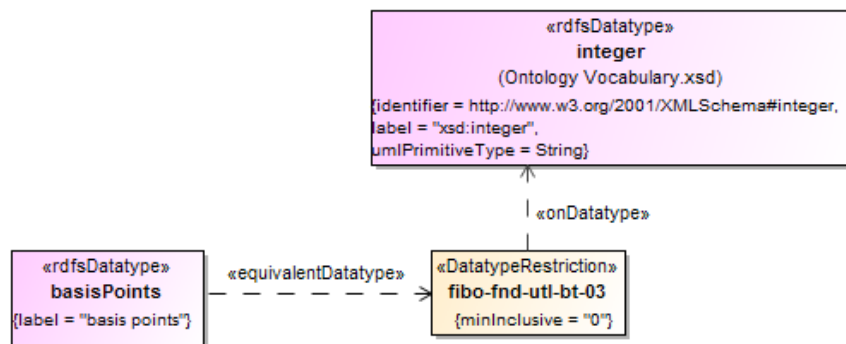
«rdfsDatatype»
integer
(Ontology Vocabulary.xsd)
{identifier = http://www.w3.org/2001/XMLSchema#integer, label = "xsd:integer", umlPrimitiveType = String}

«onDatatype»

«rdfsDatatype»
basisPoints
{label = "basis points"}

«equivalentDatatype»

«DatatypeRestriction»
fibo-fnd-utl-bt-03
{minInclusive = "0"}